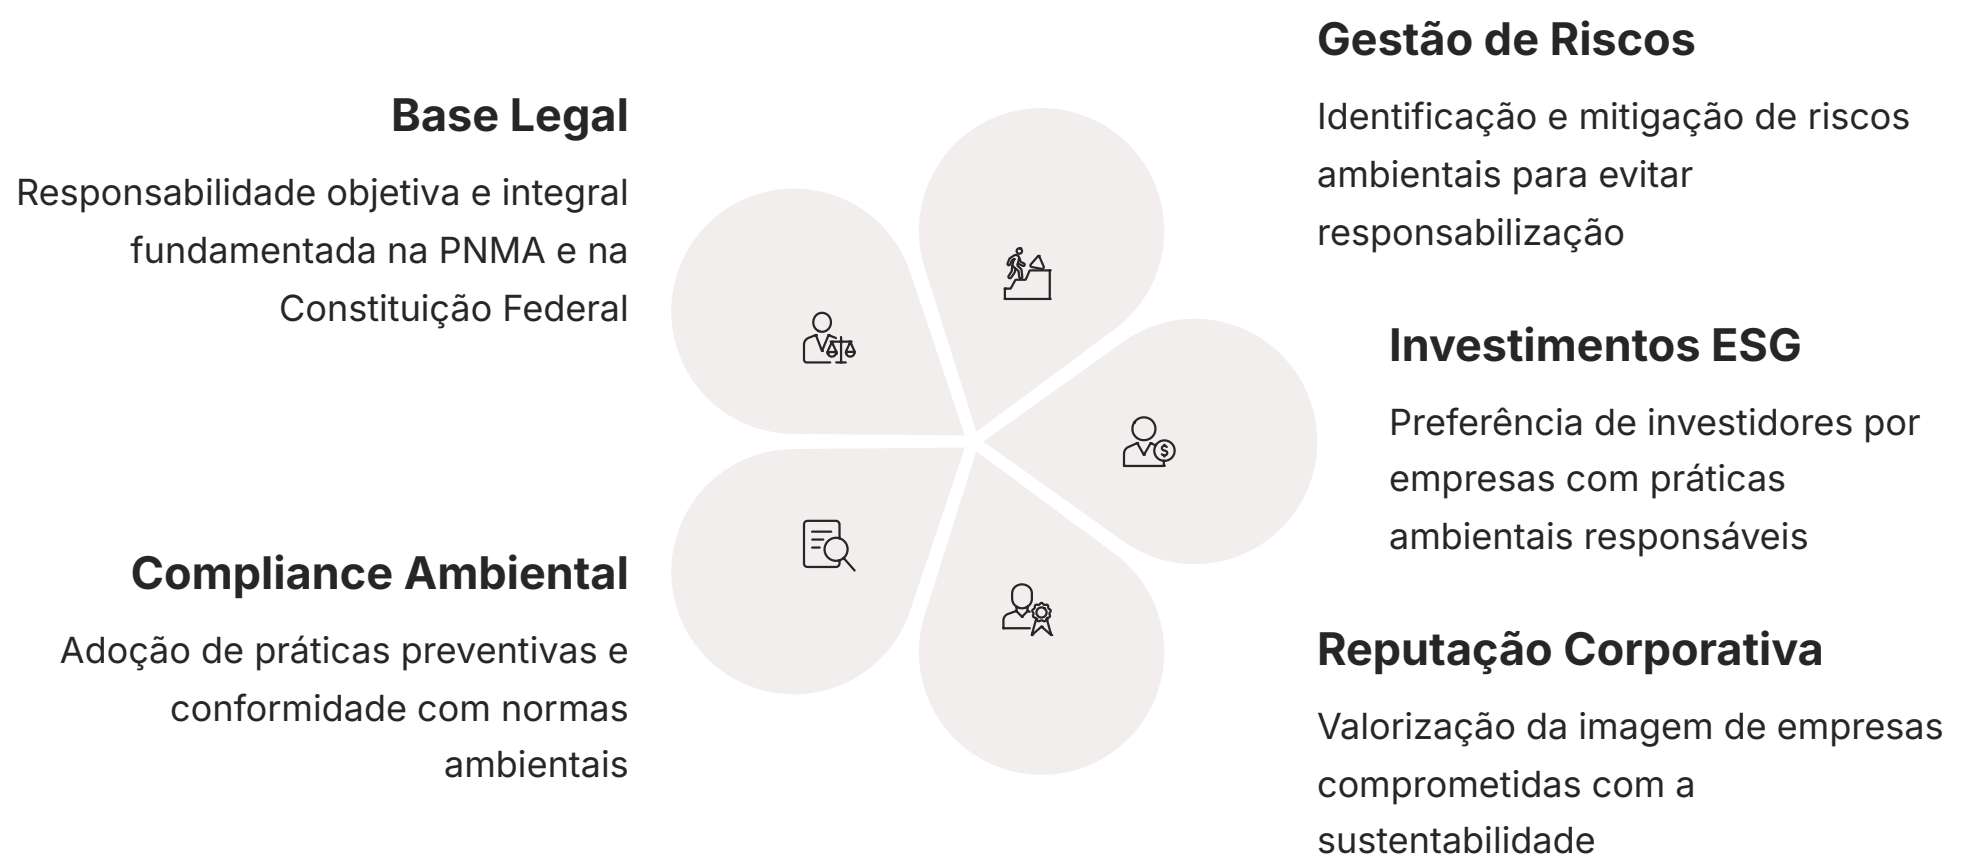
Gestão de Riscos

Identificação e mitigação de riscos ambientais para evitar responsabilização

Base Legal

Responsabilidade objetiva e integral fundamentada na PNMA e na Constituição Federal

Investimentos ESG

Preferência de investidores por empresas com práticas ambientais responsáveis

Compliance Ambiental

Adoção de práticas preventivas e conformidade com normas ambientais

Reputação Corporativa

Valorização da imagem de empresas comprometidas com a sustentabilidade